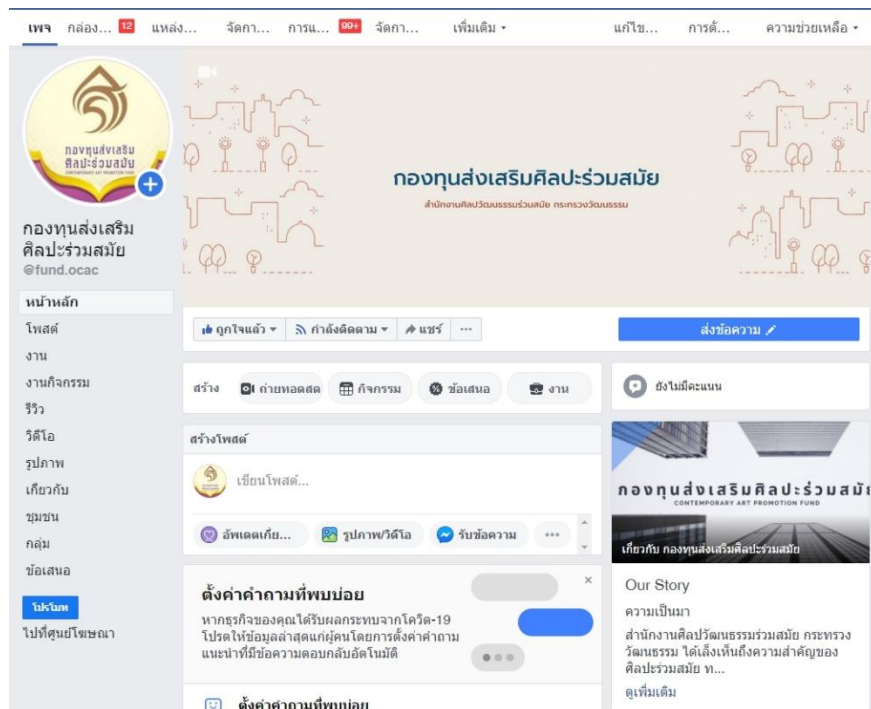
เพจ กล่อง... 12 แหล่ง... จัดกา... การแ... 99+ จัดกา... เพิ่มเติม ▾ แก้ไข... การตั้... ความช่วยเหลือ ▾

กองทุนส่งเสริมศิลปะร่วมสมัย
CONTEMPORARY ART PROMOTION FUND

กองทุนส่งเสริมศิลปะร่วมสมัย
@fund.ocac

หน้าหลัก
โพสต์
งาน
งานกิจกรรม
รีวิว
วิดีโอ
รูปภาพ
เกี่ยวกับ
ชุมชน
กลุ่ม
ข้อเสนอ
โปรโมท
ไปที่ศูนย์โฆษณา

กองทุนส่งเสริมศิลปะร่วมสมัย
สำนักงานศิลปวัฒนธรรมร่วมสมัย กระทรวงวัฒนธรรม

ถูกใจแล้ว ▾ กำลังติดตาม ▾ แชร์ ···
ส่งข้อความ

สร้าง ถ่ายทอดสด กิจกรรม ข้อเสนอ งาน

สร้างโพสต์
เขียนโพสต์...
อัพเดตเกี่ย... รูปภาพ/วิดีโอ รับข้อความ ···

ตั้งค่าคำถามที่พบบ่อย
หากธุรกิจของคุณได้รับผลกระทบจากโควิด-19 โปรดให้ข้อมูลล่าสุดแก่ผู้คนโดยการตั้งค่าคำถามแนะนำที่มีข้อความตอบกลับอัตโนมัติ

ตั้งค่าคำถามที่พบบ่อย

ยังไม่มีคะแนน

กองทุนส่งเสริมศิลปะร่วมสมัย
CONTEMPORARY ART PROMOTION FUND
เกี่ยวกับ กองทุนส่งเสริมศิลปะร่วมสมัย

Our Story
ความเป็นมา
สำนักงานศิลปวัฒนธรรมร่วมสมัย กระทรวงวัฒนธรรม ได้เล็งเห็นถึงความสำคัญของศิลปะร่วมสมัย ท...
ดูเพิ่มเติม